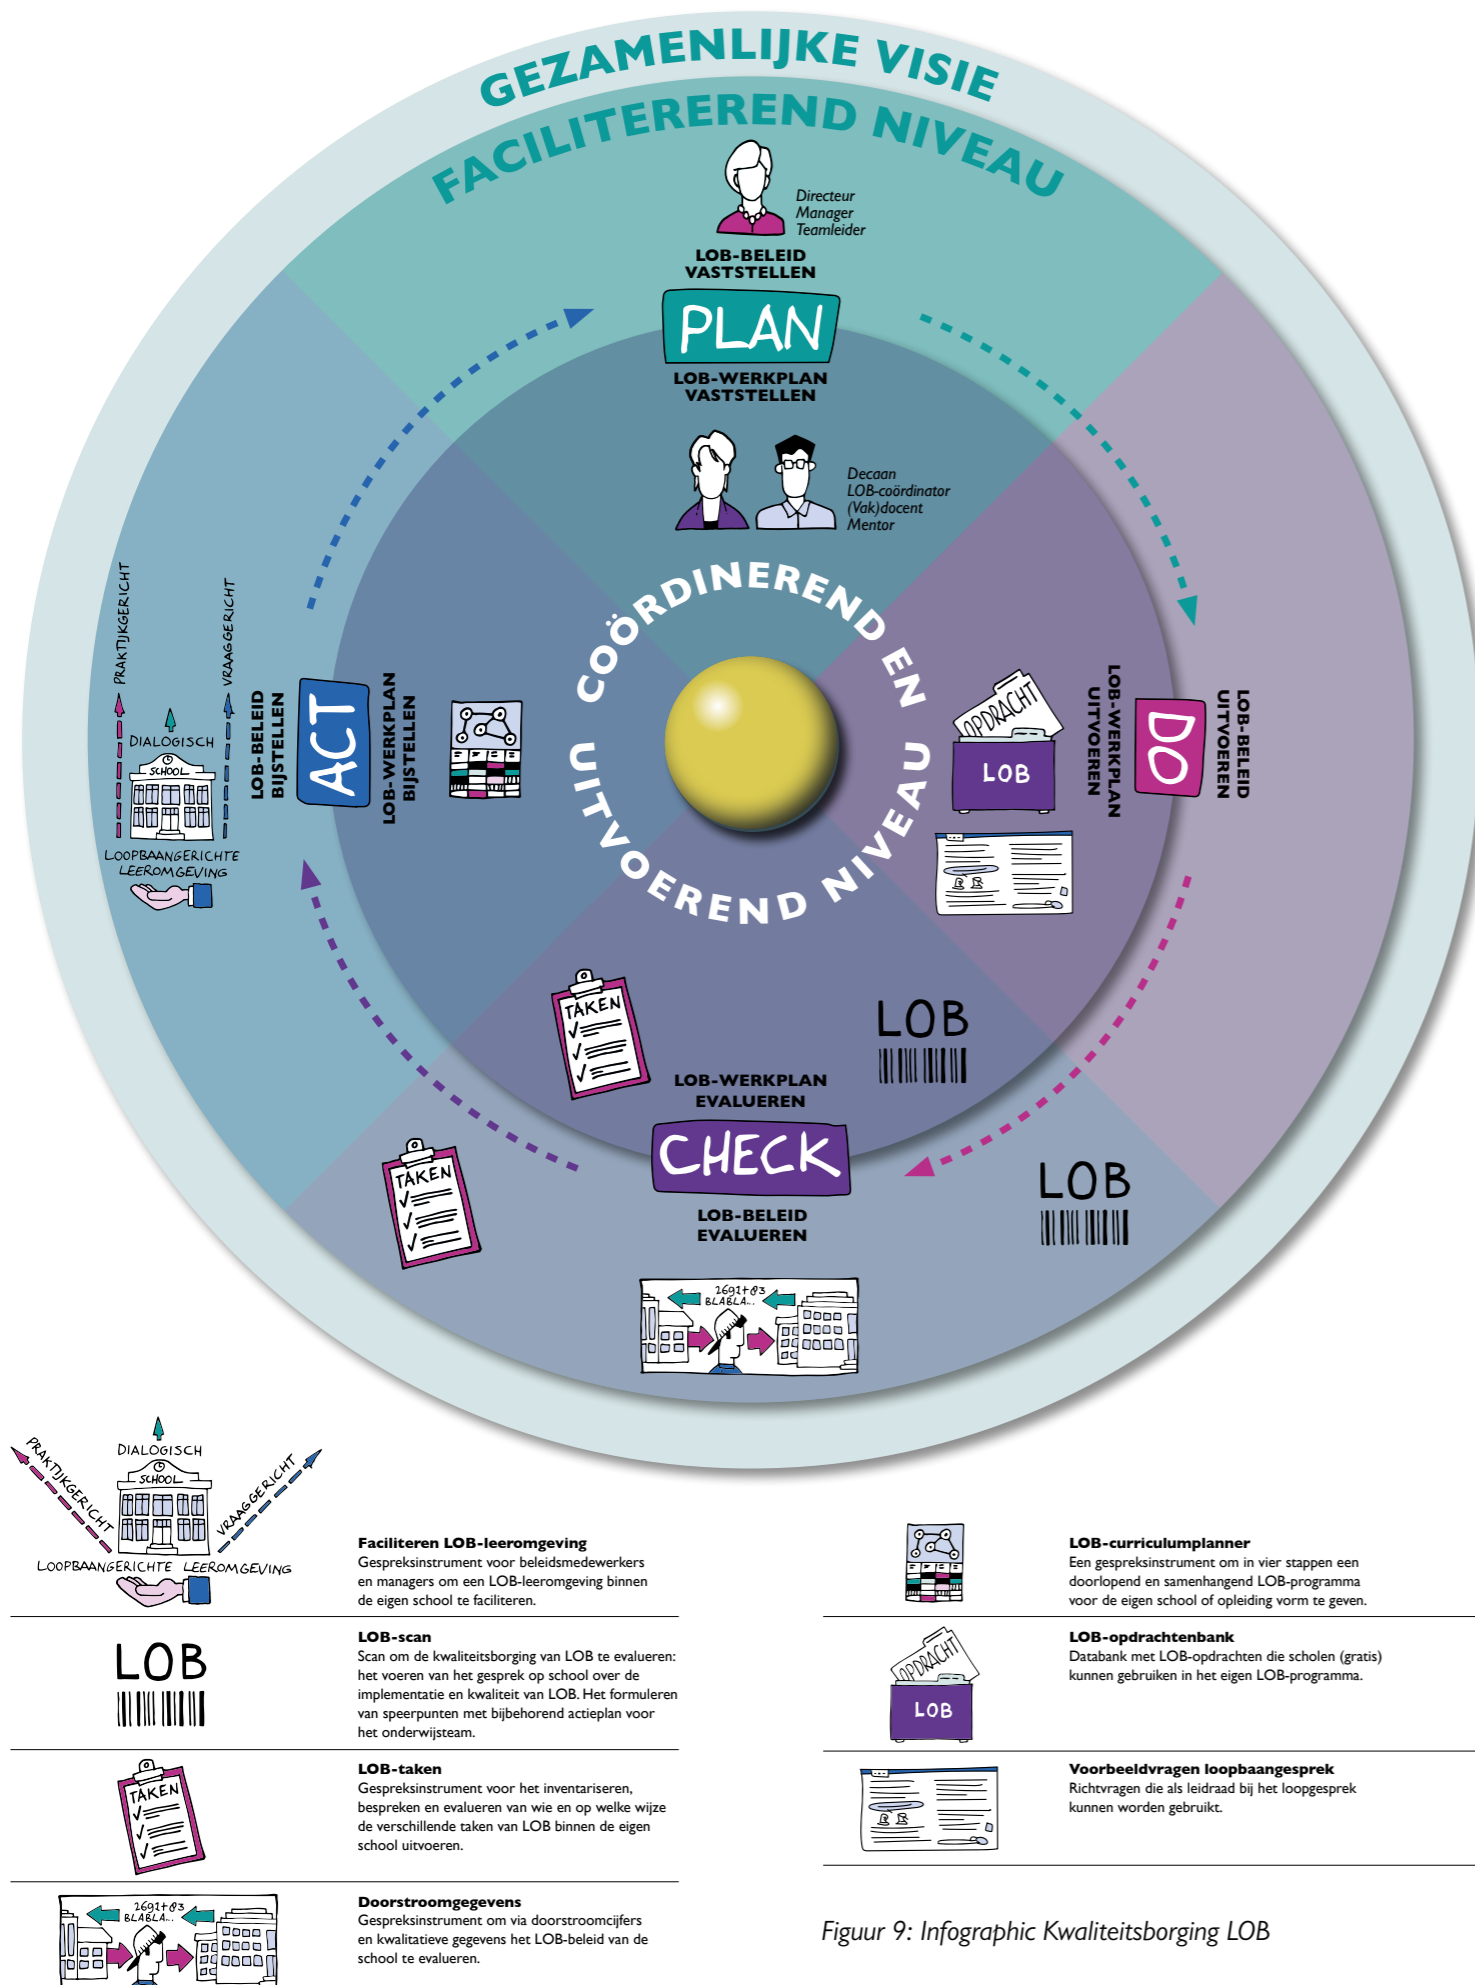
GEZAMENLIJKE VISIE

FACILITEREREND NIVEAU

Directeur
Manager
Teamleider

LOB-BELEID VASTSTELLEN

PLAN

LOB-WERKPLAN VASTSTELLEN

Decaan
LOB-coördinator
(Vak)docent
Mentor

COÖRDINEREND EN UITVOEREND NIVEAU

PRAKTIJKGERICHT
VRAAGGERICHT
DIALOGISCH
SCHOOL
LOOPBAANGERICHTE LEEROMGEVING

LOB-BELEID BIJSTELLEN

ACT

LOB-WERKPLAN BIJSTELLEN

OPDRACHT
LOB

LOB-WERKPLAN UITVOEREN

DO

LOB-BELEID UITVOEREN

TAKEN

LOB

LOB-WERKPLAN EVALUEREN

CHECK

LOB-BELEID EVALUEREN

TAKEN

LOB

2691+83
BLABLA...

DIALOGISCH
SCHOOL
PRAKTIJKGERICHT
VRAAGGERICHT
LOOPBAANGERICHTE LEEROMGEVING

**Faciliteren LOB-leeromgeving**
Gespreksinstrument voor beleidsmedewerkers en managers om een LOB-leeromgeving binnen de eigen school te faciliteren.

LOB

**LOB-scan**
Scan om de kwaliteitsborging van LOB te evalueren: het voeren van het gesprek op school over de implementatie en kwaliteit van LOB. Het formuleren van speerpunten met bijbehorend actieplan voor het onderwijsteam.

TAKEN

**LOB-taken**
Gespreksinstrument voor het inventariseren, bespreken en evalueren van wie en op welke wijze de verschillende taken van LOB binnen de eigen school uitvoeren.

2691+83
BLABLA...

**Doorstroomgegevens**
Gespreksinstrument om via doorstroomcijfers en kwalitatieve gegevens het LOB-beleid van de school te evalueren.

**LOB-curriculumplanner**
Een gespreksinstrument om in vier stappen een doorlopend en samenhangend LOB-programma voor de eigen school of opleiding vorm te geven.

OPDRACHT
LOB

**LOB-opdrachtenbank**
Databank met LOB-opdrachten die scholen (gratis) kunnen gebruiken in het eigen LOB-programma.

**Voorbeeldvragen loopbaangesprek**
Richtvragen die als leidraad bij het loopgesprek kunnen worden gebruikt.

Figuur 9: Infographic Kwaliteitsborging LOB